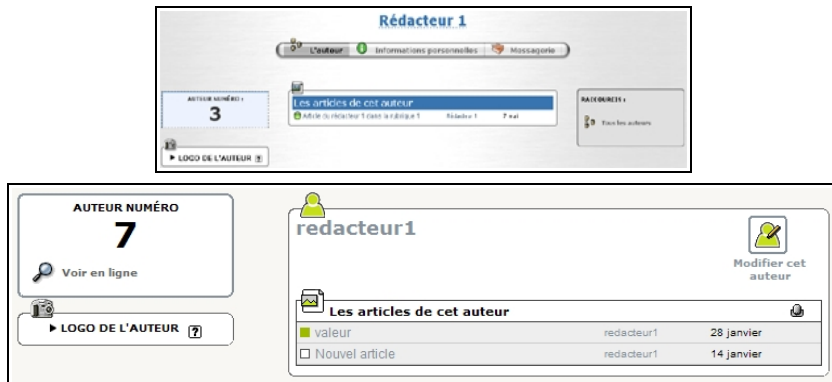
Rédacteur 1

L'auteur | Informations personnelles | Messagerie

AUTEUR NUMÉRO :
3

LOGO DE L'AUTEUR ?

Les articles de cet auteur

Article du rédacteur 1 dans la rubrique 1 | Rédacteur 1 | 7 mai

RACCOURCIS :

Tous les auteurs

AUTEUR NUMÉRO
7

Voir en ligne

LOGO DE L'AUTEUR ?

redacteur1

Modifier cet auteur

Les articles de cet auteur

| | | |
|---|---|---|
| valeur | redacteur1 | 28 janvier |
| Nouvel article | redacteur1 | 14 janvier |